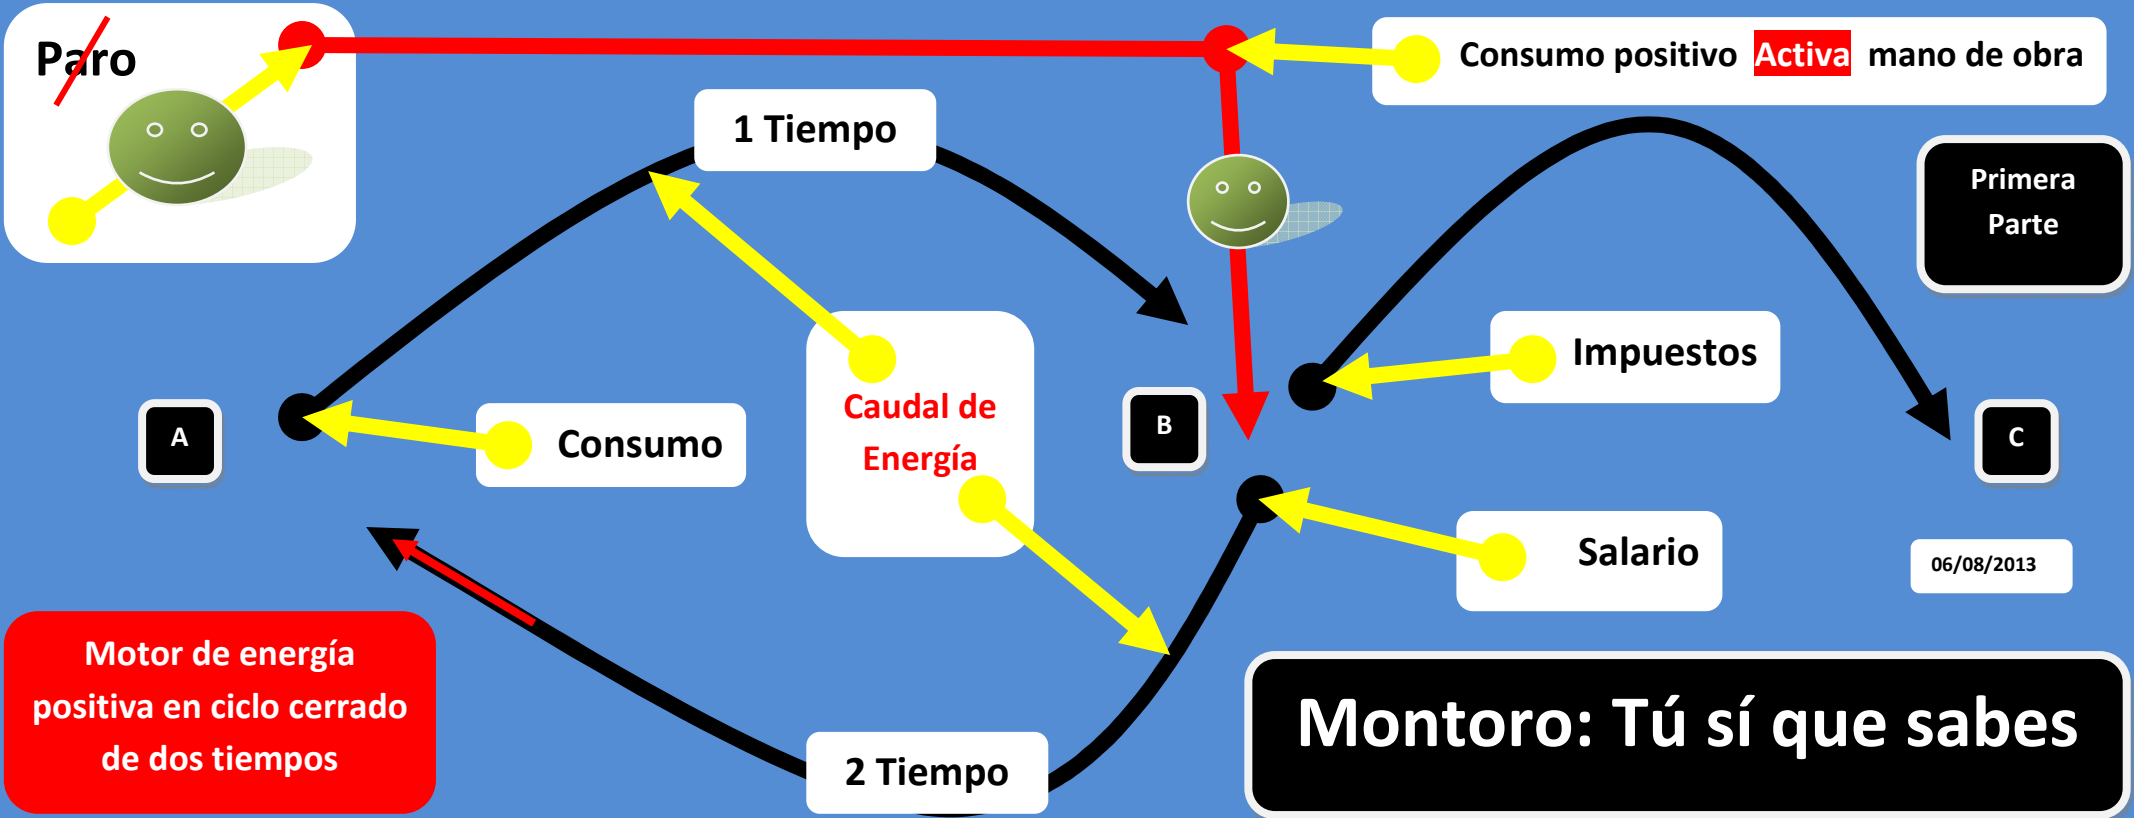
Paro

Consumo positivo Activa mano de obra

1 Tiempo

Primera Parte

Impuestos

A

Consumo

Caudal de Energía

B

C

Salario

06/08/2013

Motor de energía positiva en ciclo cerrado de dos tiempos

2 Tiempo

Montoro: Tú sí que sabes